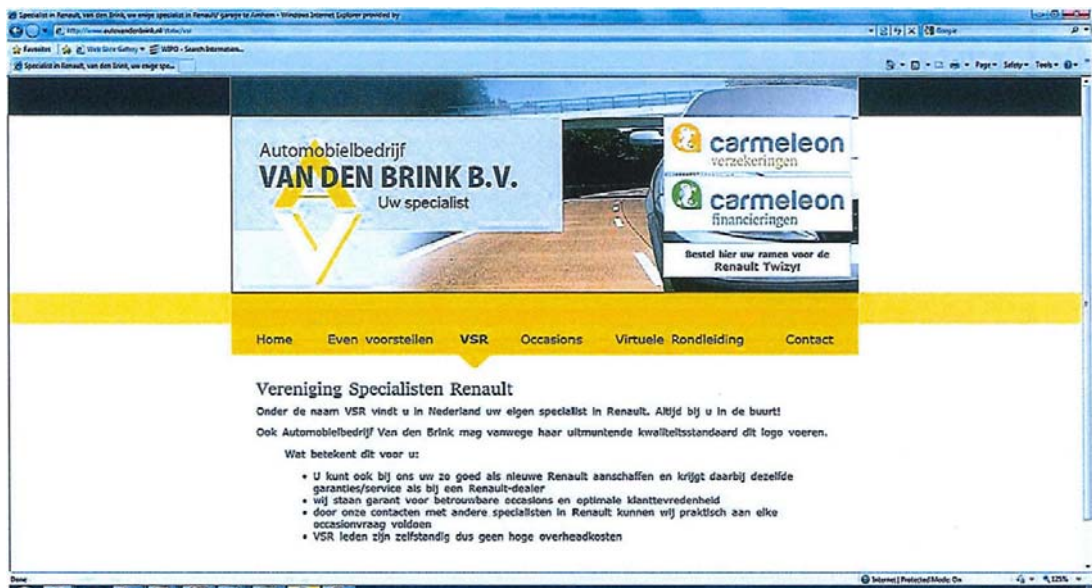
Specialist in Renault, van den Brink, uw enige specialist in Renault/ garage te Arnhem - Windows Internet Explorer provided by
http://www.autovandenbrink.nl/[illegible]
Favorites Web Slice Gallery WIPO - Search Information...
Specialist in Renault, van den Brink, uw enige spe...
Page Safety Tools

Automobielbedrijf
VAN DEN BRINK B.V.
Uw specialist

carmeleon
verzekeringen

carmeleon
financieringen

Bestel hier uw ramen voor de
Renault Twizy!

Home Even voorstellen VSR Occasions Virtuele Rondleiding Contact

Vereniging Specialisten Renault

Onder de naam VSR vindt u in Nederland uw eigen specialist in Renault. Altijd bij u in de buurt!

Ook Automobielbedrijf Van den Brink mag vanwege haar uitmuntende kwaliteitsstandaard dit logo voeren.

Wat betekent dit voor u:

• U kunt ook bij ons uw zo goed als nieuwe Renault aanschaffen en krijgt daarbij dezelfde garanties/service als bij een Renault-dealer
• wij staan garant voor betrouwbare occasions en optimale klanttevredenheid
• door onze contacten met andere specialisten in Renault kunnen wij praktisch aan elke occasionvraag voldoen
• VSR leden zijn zelfstandig dus geen hoge overheadkosten

Done
Internet | Protected Mode: On
125%